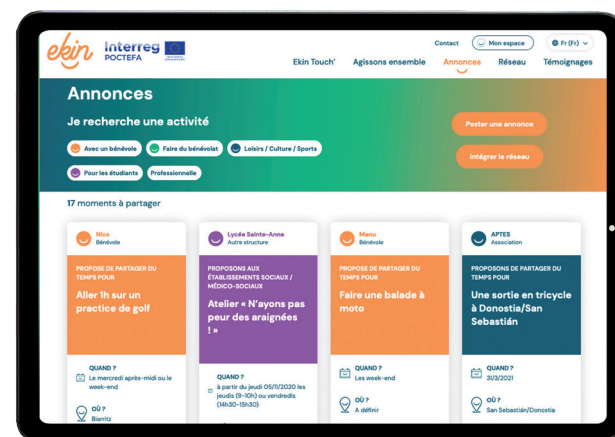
ekin Interreg POCTEFA

Contact Mon espace Fr (Fr)

Ekin Touch' Agissons ensemble Annonces Réseau Témoignages

Annonces

Je recherche une activité

Avec un bénévole Faire du bénévolat Loisirs / Culture / Sports Pour les étudiants Professionnelle

Poster une annonce

Intégrer le réseau

17 moments à partager

Nico
Bénévole

PROPOSE DE PARTAGER DU TEMPS POUR

Aller 1h sur un practice de golf

QUAND ?
Le mercredi après-midi ou le week-end

OÙ ?
Biarritz

Lycée Sainte-Anne
Autre structure

PROPOSONS AUX ÉTABLISSEMENTS SOCIAUX / MÉDICO-SOCIAUX

Atelier « N'ayons pas peur des araignées ! »

QUAND ?
à partir du jeudi 05/11/2020 les jeudis (9-10h) ou vendredis (14h30-15h30)

Manu
Bénévole

PROPOSE DE PARTAGER DU TEMPS POUR

Faire une balade à moto

QUAND ?
Les week-end

OÙ ?
A définir

APTES
Association

PROPOSONS DE PARTAGER DU TEMPS POUR

Une sortie en tricycle à Donostia/San Sebastián

QUAND ?
31/3/2021

OÙ ?
San Sebastián/Donostia